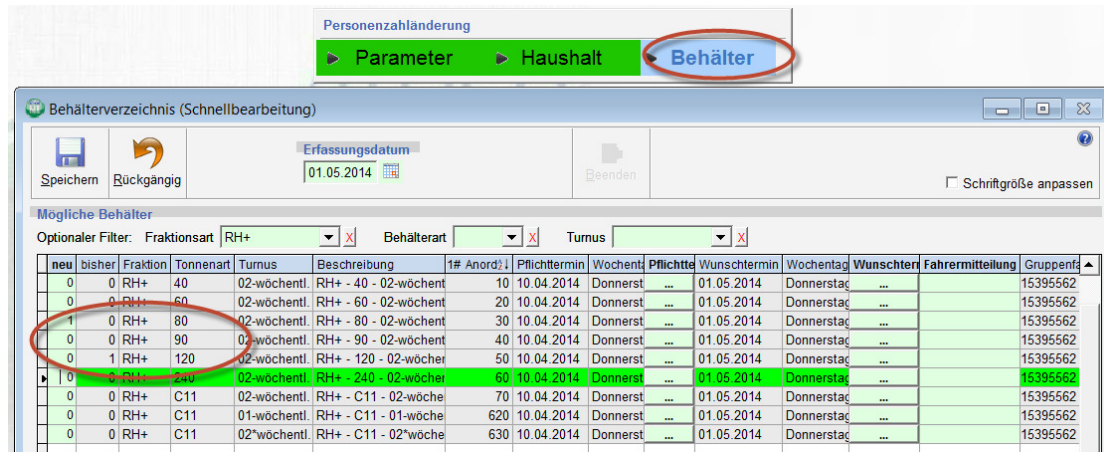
Personenzahländerung

Parameter
Haushalt
Behälter

Behälterverzeichnis (Schnellbearbeitung)

Speichern
Rückgängig
Erfassungsdatum
01.05.2014
Beenden
Schriftgröße anpassen

Mögliche Behälter
Optionaler Filter: Fraktionsart RH+ X Behälterart X Turnus X

| neu | bisher | Fraktion | Tonnenart | Turnus | Beschreibung | 1# Anord | Pflichttermin | Wochenta | Pflichtte | Wunschtermin | Wochentag | Wunschterm | Fahrermitteilung | Gruppenfa |
|---|---|---|---|---|---|---|---|---|---|---|---|---|---|---|
| 0 | 0 | RH+ | 40 | 02-wöchentl. | RH+ - 40 - 02-wöchent | 10 | 10.04.2014 | Donnerst | ... | 01.05.2014 | Donnerstag | ... | | 15395562 |
| 0 | 0 | RH+ | 60 | 02-wöchentl. | RH+ - 60 - 02-wöchent | 20 | 10.04.2014 | Donnerst | ... | 01.05.2014 | Donnerstag | ... | | 15395562 |
| 1 | 0 | RH+ | 80 | 02-wöchentl. | RH+ - 80 - 02-wöchent | 30 | 10.04.2014 | Donnerst | ... | 01.05.2014 | Donnerstag | ... | | 15395562 |
| 0 | 0 | RH+ | 90 | 02-wöchentl. | RH+ - 90 - 02-wöchent | 40 | 10.04.2014 | Donnerst | ... | 01.05.2014 | Donnerstag | ... | | 15395562 |
| 0 | 1 | RH+ | 120 | 02-wöchentl. | RH+ - 120 - 02-wöcher | 50 | 10.04.2014 | Donnerst | ... | 01.05.2014 | Donnerstag | ... | | 15395562 |
| 0 | 0 | RH+ | 240 | 02-wöchentl. | RH+ - 240 - 02-wöcher | 60 | 10.04.2014 | Donnerst | ... | 01.05.2014 | Donnerstag | ... | | 15395562 |
| 0 | 0 | RH+ | C11 | 02-wöchentl. | RH+ - C11 - 02-wöche | 70 | 10.04.2014 | Donnerst | ... | 01.05.2014 | Donnerstag | ... | | 15395562 |
| 0 | 0 | RH+ | C11 | 01-wöchentl. | RH+ - C11 - 01-wöche | 620 | 10.04.2014 | Donnerst | ... | 01.05.2014 | Donnerstag | ... | | 15395562 |
| 0 | 0 | RH+ | C11 | 02*wöchentl. | RH+ - C11 - 02*wöche | 630 | 10.04.2014 | Donnerst | ... | 01.05.2014 | Donnerstag | ... | | 15395562 |